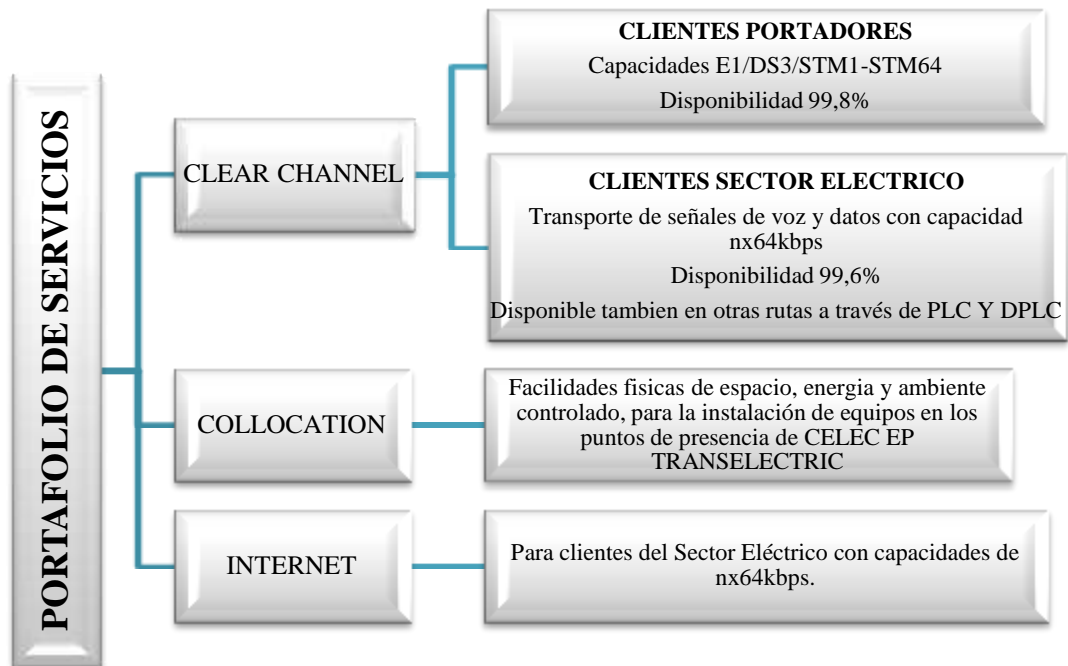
PORTAFOLIO DE SERVICIOS

CLEAR CHANNEL

CLIENTES PORTADORES
Capacidades E1/DS3/STM1-STM64
Disponibilidad 99,8%

CLIENTES SECTOR ELECTRICO
Transporte de señales de voz y datos con capacidad nx64kbps
Disponibilidad 99,6%
Disponible tambien en otras rutas a través de PLC Y DPLC

COLLOCATION

Facilidades fisicas de espacio, energia y ambiente controlado, para la instalación de equipos en los puntos de presencia de CELEC EP TRANSELECTRIC

INTERNET

Para clientes del Sector Eléctrico con capacidades de nx64kbps.